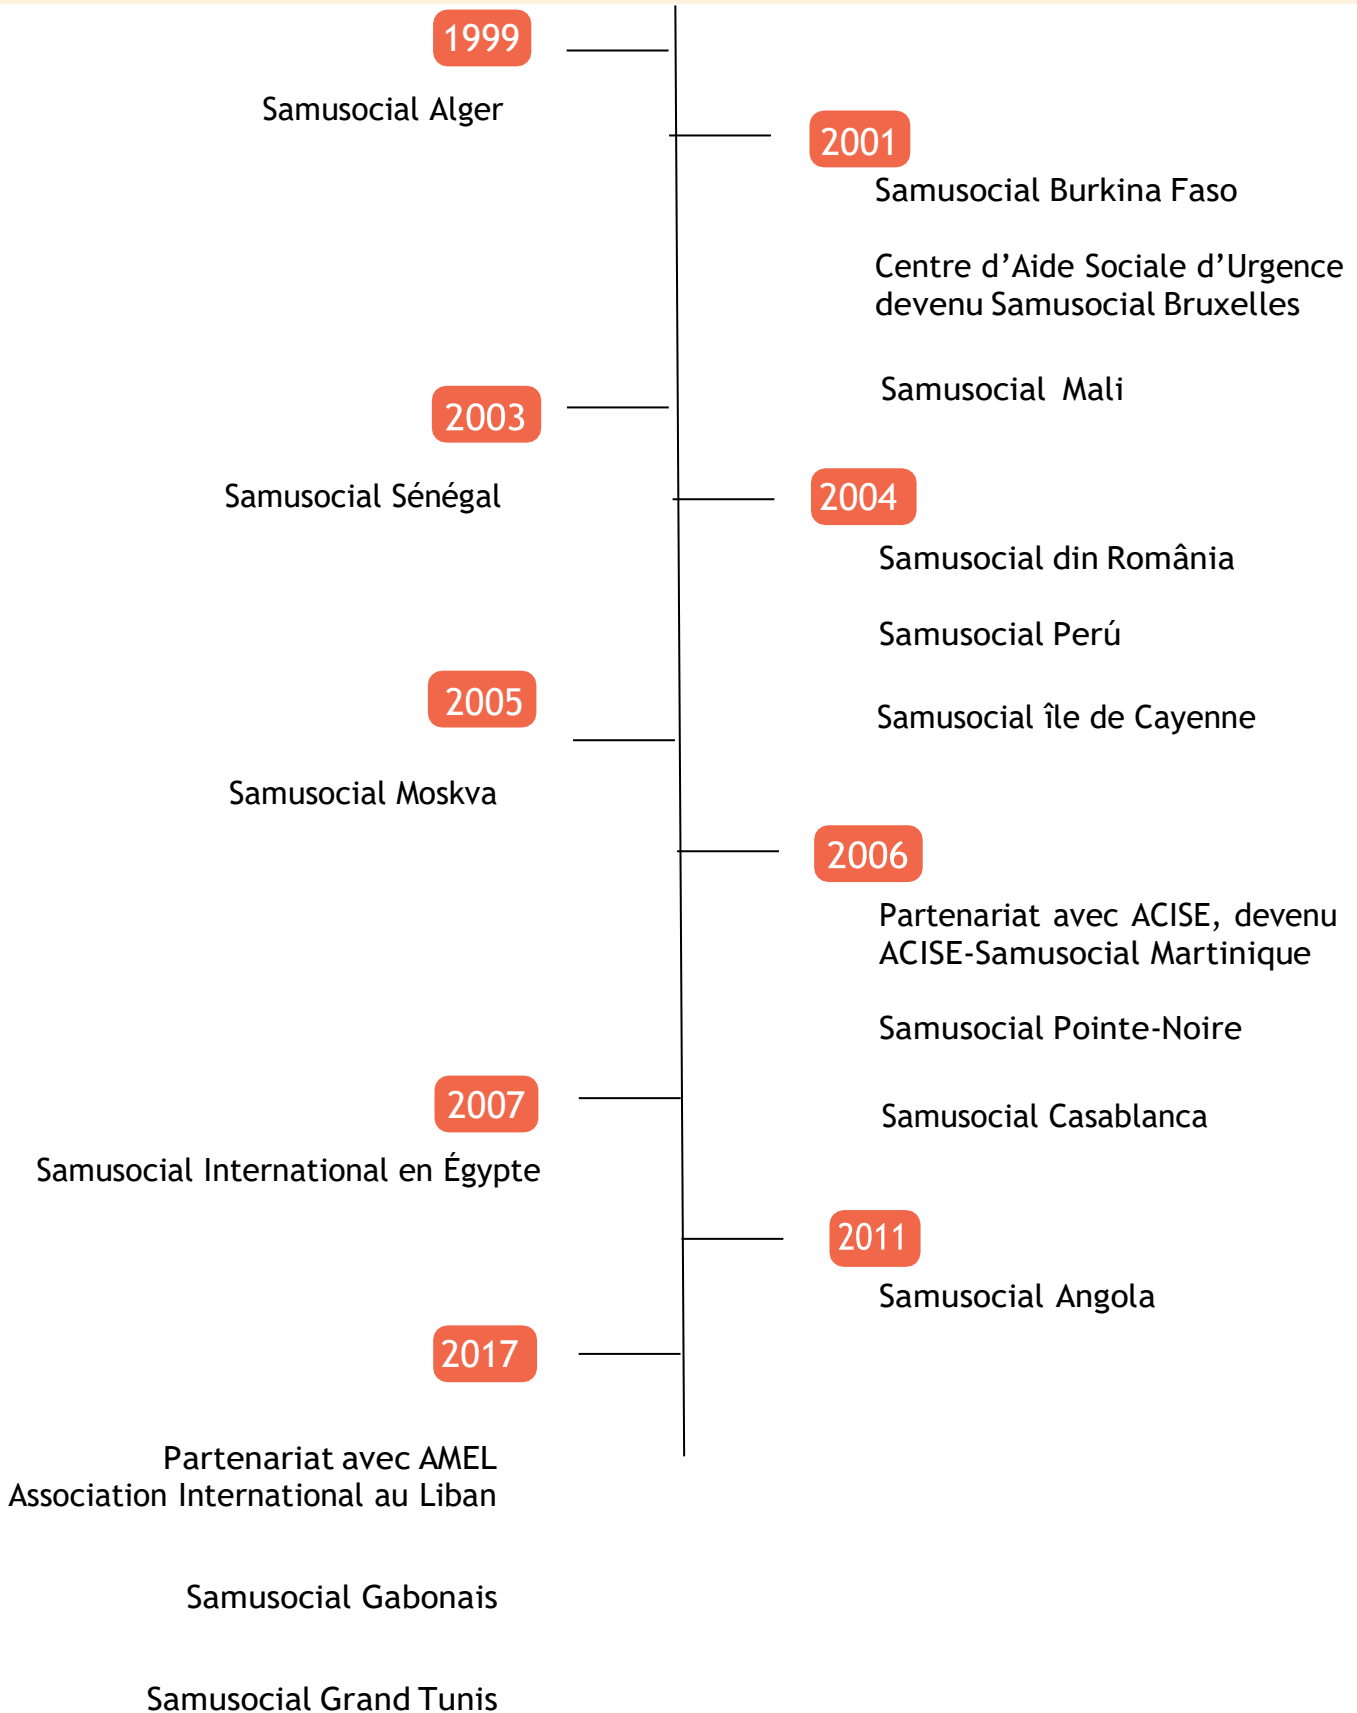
1999

Samusocial Alger

2001

Samusocial Burkina Faso

Centre d’Aide Sociale d’Urgence devenu Samusocial Bruxelles

Samusocial Mali

2003

Samusocial Sénégal

2004

Samusocial din România

Samusocial Perú

Samusocial île de Cayenne

2005

Samusocial Moskva

2006

Partenariat avec ACISE, devenu ACISE-Samusocial Martinique

Samusocial Pointe-Noire

Samusocial Casablanca

2007

Samusocial International en Égypte

2011

Samusocial Angola

2017

Partenariat avec AMEL Association International au Liban

Samusocial Gabonais

Samusocial Grand Tunis